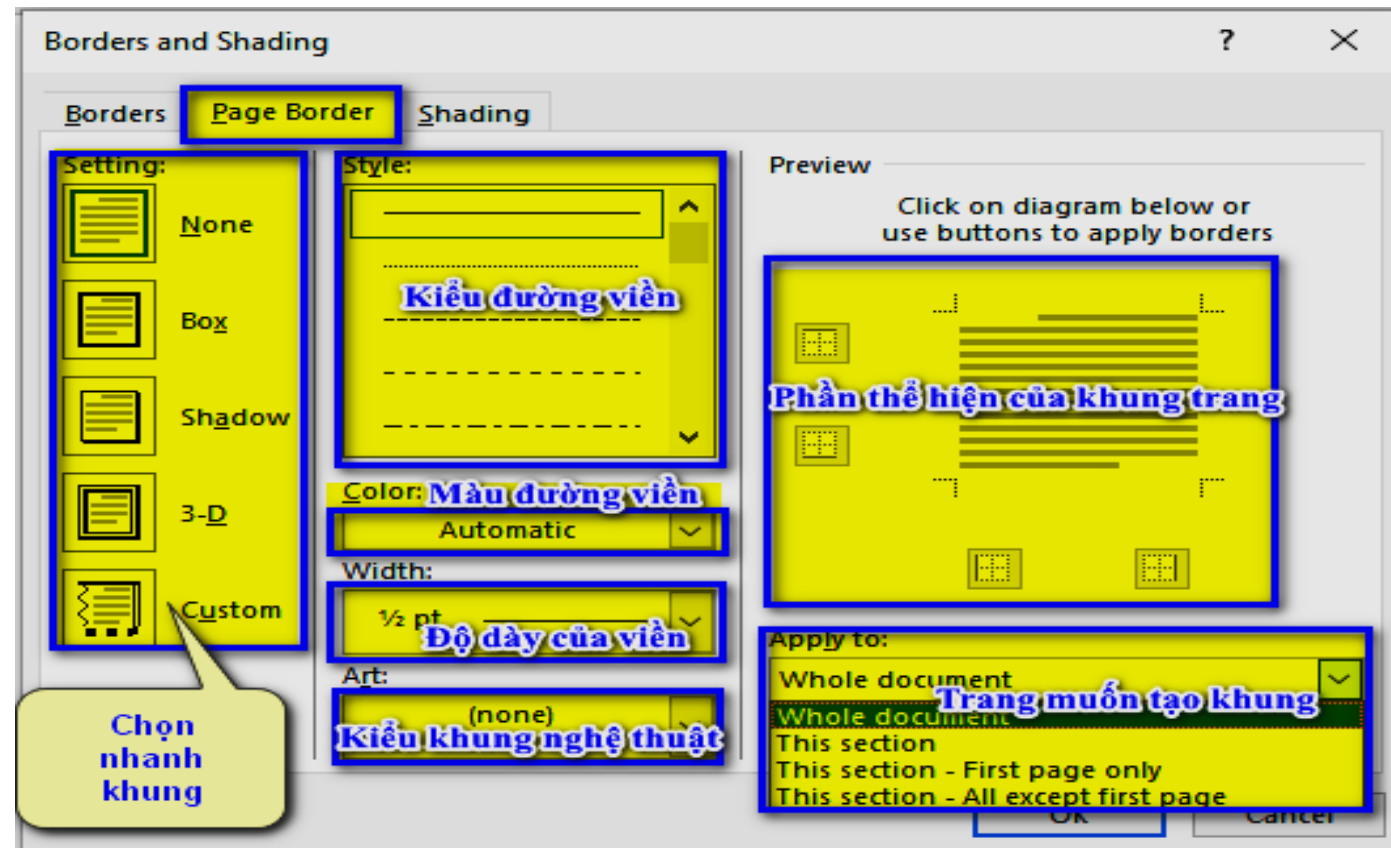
Borders and Shading

?

Borders

Page Border

Shading

Setting:

None

Box

Shadow

3-D

Custom

Chọn nhanh khung

Style:

Kiểu đường viền

Color: Màu đường viền

Automatic

Width:

½ pt

Độ dày của viền

Art:

(none)

Kiểu khung nghệ thuật

Preview

Click on diagram below or use buttons to apply borders

Phần thể hiện của khung trang

Apply to:

Whole document

Trang muốn tạo khung

Whole document

This section

This section - First page only

This section - All except first page

OK

Cancel